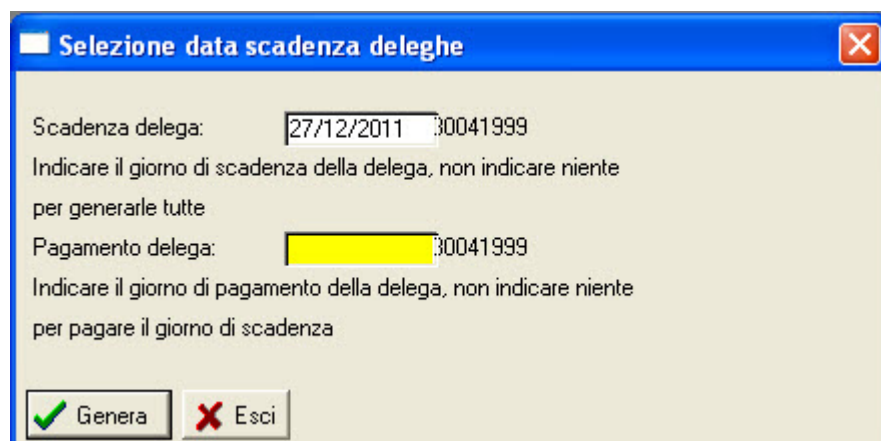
Selezione data scadenza deleghe

Scadenza delega: 27/12/2011 30041999

Indicare il giorno di scadenza della delega, non indicare niente per generarle tutte

Pagamento delega: 30041999

Indicare il giorno di pagamento della delega, non indicare niente per pagare il giorno di scadenza

Genera Esci